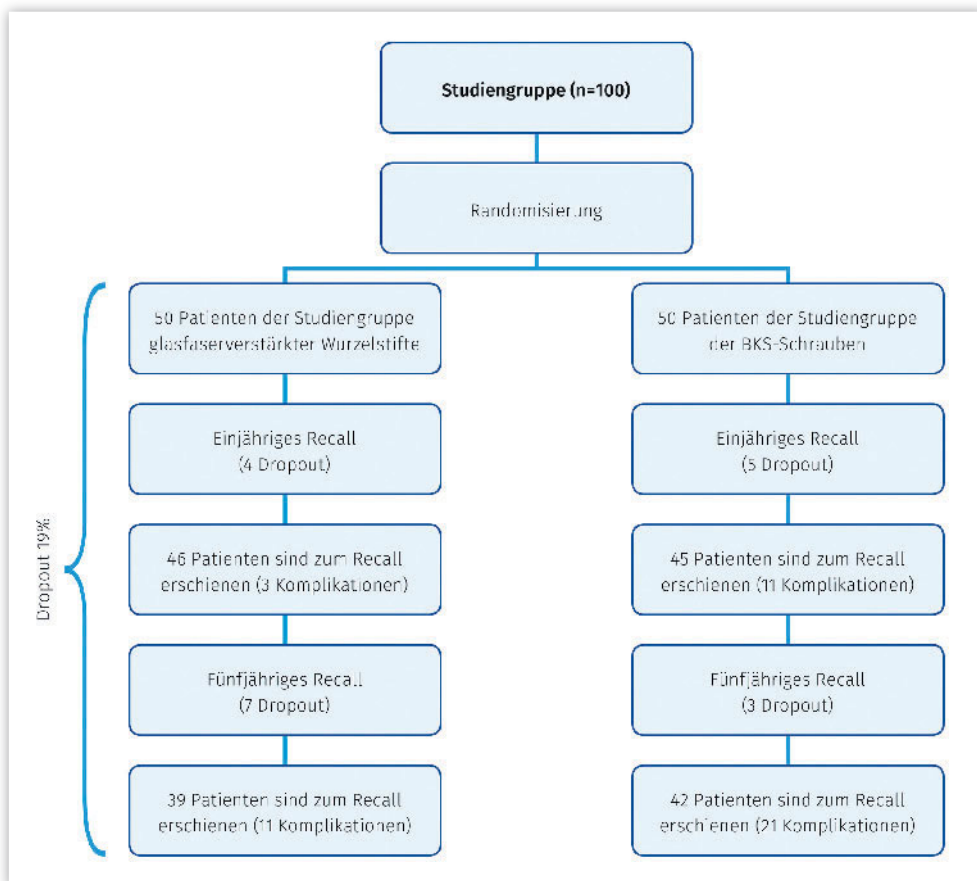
Studiengruppe (n=100)

Randomisierung

Dropout 19%

50 Patienten der Studiengruppe glasfaserverstärkter Wurzelstifte

Einjähriges Recall (4 Dropout)

46 Patienten sind zum Recall erschienen (3 Komplikationen)

Fünfjähriges Recall (7 Dropout)

39 Patienten sind zum Recall erschienen (11 Komplikationen)

50 Patienten der Studiengruppe der BKS-Schrauben

Einjähriges Recall (5 Dropout)

45 Patienten sind zum Recall erschienen (11 Komplikationen)

Fünfjähriges Recall (3 Dropout)

42 Patienten sind zum Recall erschienen (21 Komplikationen)